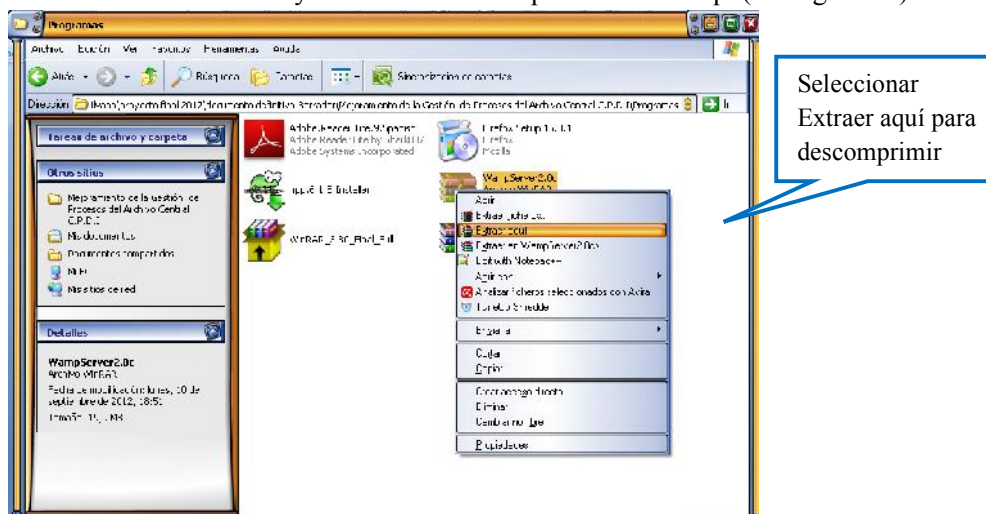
Programas

Archivo Edición Ver Favoritos Herramientas Ayuda

Atrás Búsqueda Carpetas Sincronización de carpetas

Dirección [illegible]\proyecto final 2012\documento definitivo 3\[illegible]\Mejoramiento de la Gestión de Procesos del Archivo Central C.P.D.C\Programas Ir

Tareas de archivo y carpeta

Otros sitios

Mejoramiento de la Gestión de Procesos del Archivo Central C.P.D.C

Mis documentos

Documentos compartidos

Mi PC

Mis sitios de red

Detalles

WampServer2.0c
Archivo WINRAR

Fecha de modificación: lunes, 10 de septiembre de 2012, 18:51

Tamaño: 19,1 MB

Adobe Reader Lite 9.4 Spanish
Adobe Reader Lite by ithedsl1987
Adobe Systems Incorporated

Firefox Setup 15.0.1
Firefox
Mozilla

appserv-win32-2.5.10 Installer

WinRAR_3.80_Final_Full

WampServer2.0c
Archivo WinRAR

Abrir
Extraer ficheros...
Extraer aquí
Extraer en WampServer2.0c\
Edit with Notepad++
Agregar
Analizar ficheros seleccionados con Avira
Taneto Shredder
Enviar a
Cortar
Copiar
Crear acceso directo
Eliminar
Cambiar nombre
Propiedades

Seleccionar Extraer aquí para descomprimir